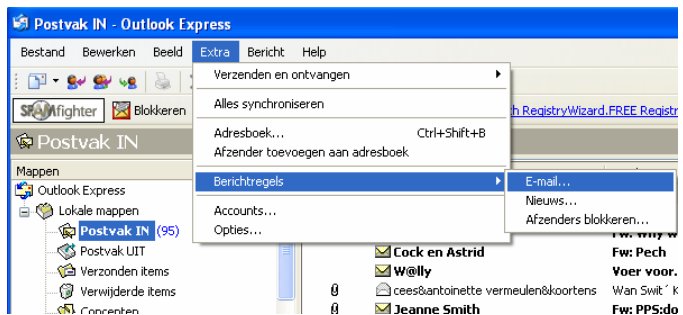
Postvak IN - Outlook Express

Bestand Bewerken Beeld Extra Bericht Help

SPAMfighter Blokkeren

Postvak IN

Mappen

Outlook Express
Lokale mappen
Postvak IN (95)
Postvak UIT
Verzonden items
Verwijderde items
Concepten

Verzenden en ontvangen
Alles synchroniseren
Adresboek... Ctrl+Shift+B
Afzender toevoegen aan adresboek
Berichtregels
Accounts...
Opties...

E-mail...
Nieuws...
Afzenders blokkeren...

h RegistryWizard.FREE Registr

Cock en Astrid Fw: Pech
W@lly Voer voor.
cees&antoinette vermeulen&koortens Wan Swit´ K
Jeanne Smith Fw: PPS:do
Fw: Why w